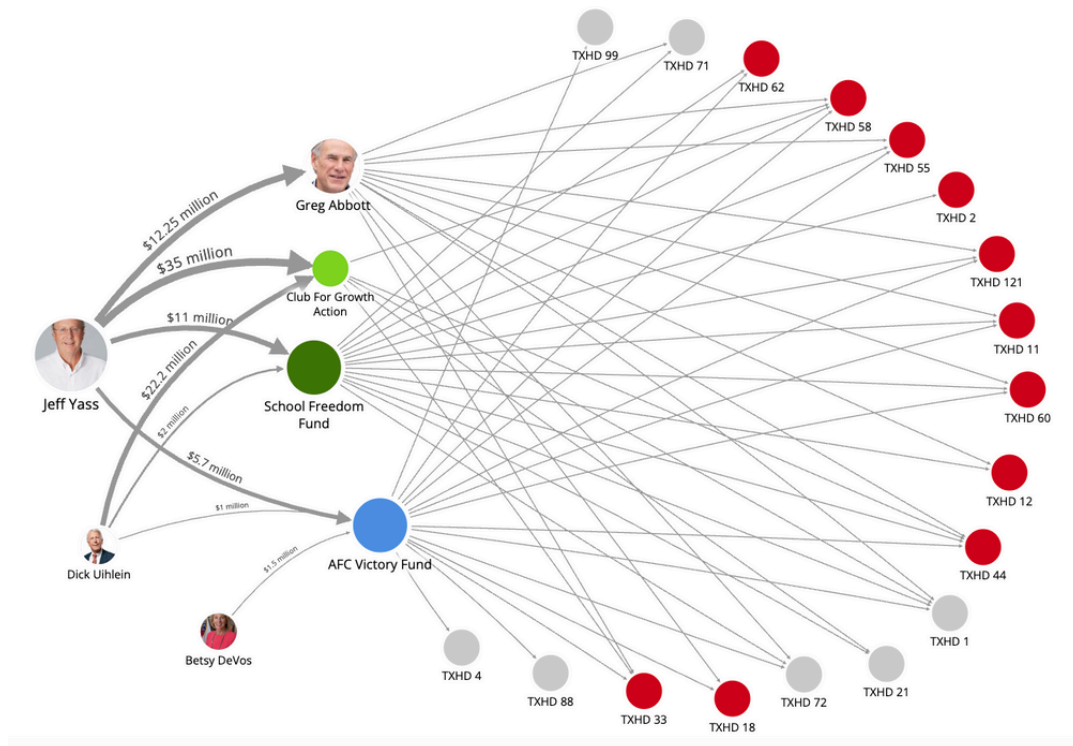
TXHD 99
TXHD 71
TXHD 62
TXHD 58
TXHD 55
TXHD 2
TXHD 121
TXHD 11
TXHD 60
TXHD 12
TXHD 44
TXHD 1
TXHD 21
TXHD 72
TXHD 18
TXHD 33
TXHD 88
TXHD 4

Greg Abbott
Club For Growth Action
School Freedom Fund
AFC Victory Fund

Jeff Yass
$12.25 million
$35 million
$11 million
$22.2 million
$2 million
$5.7 million
$1 million
$1.5 million

Dick Uihlein
Betsy DeVos